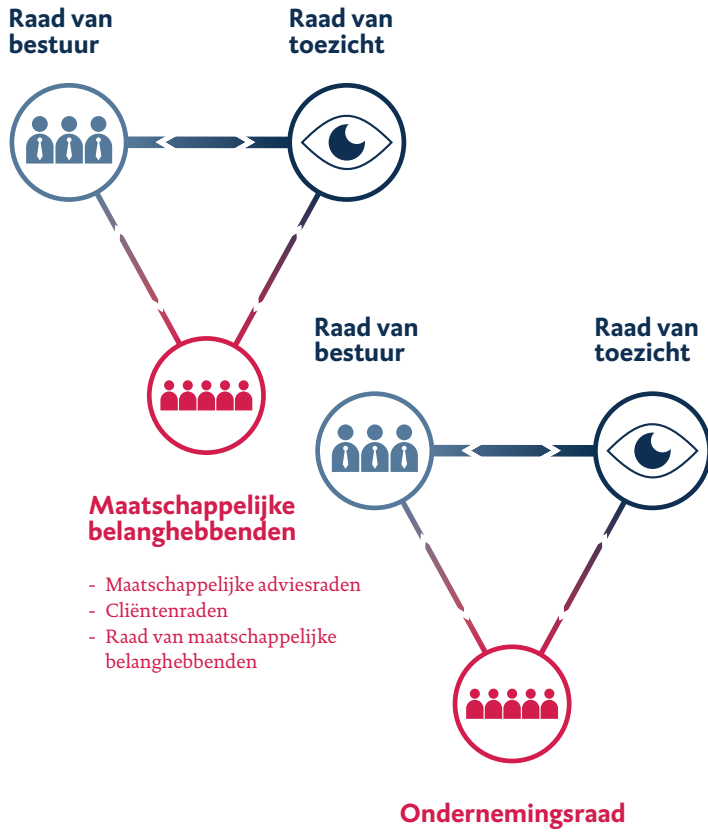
Raad van bestuur

Raad van toezicht

Raad van bestuur

Raad van toezicht

Maatschappelijke belanghebbenden

- Maatschappelijke adviesraden
- Cliëntenraden
- Raad van maatschappelijke belanghebbenden

Ondernemingsraad